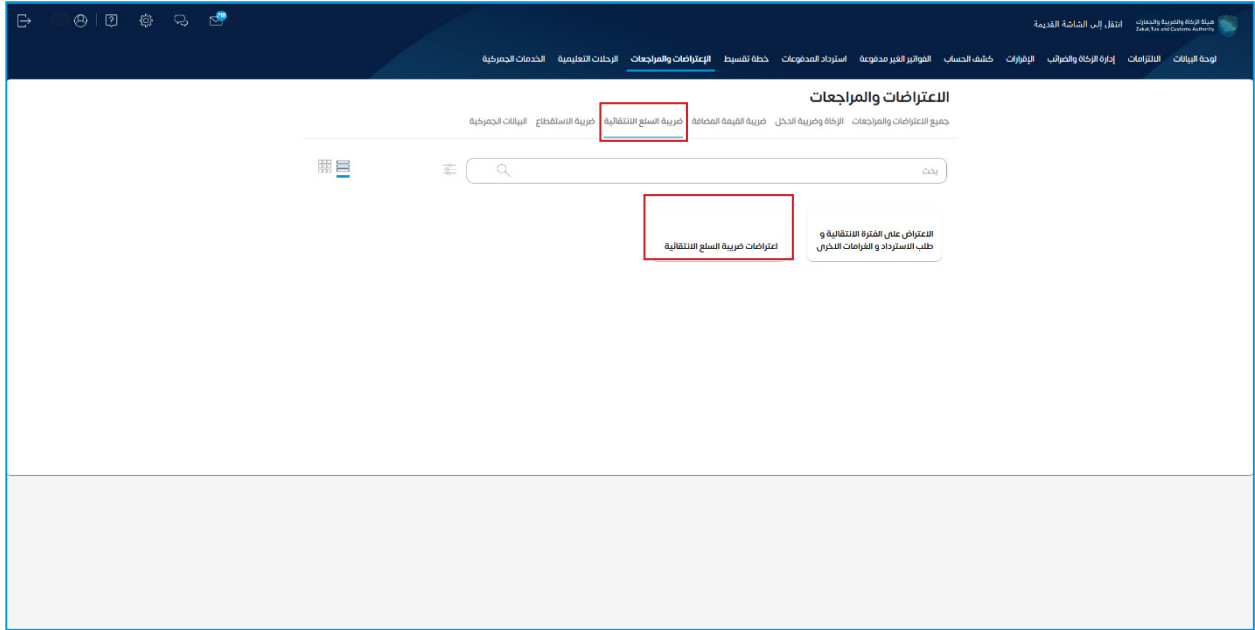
هيئة الزكاة والضريبة والجمارك
Zakat, Tax and Customs Authority

انتقل إلى الشاشة القديمة

لوحة البيانات الالتزامات إدارة الزكاة والضرائب الإقرارات كشف الحساب الفواتير الغير مدفوعة استرداد المدفوعات خطة تقسيط الإعتراضات والمراجعات الرحلات التعليمية الخدمات الجمركية

الاعتراضات والمراجعات

جميع الاعتراضات والمراجعات الزكاة وضريبة الدخل ضريبة القيمة المضافة ضريبة السلع الانتقائية ضريبة الاستقطاع البيانات الجمركية

بحث

الاعتراض على الفترة الانتقالية و طلب الاسترداد و الغرامات الاخرى

اعتراضات ضريبة السلع الانتقائية